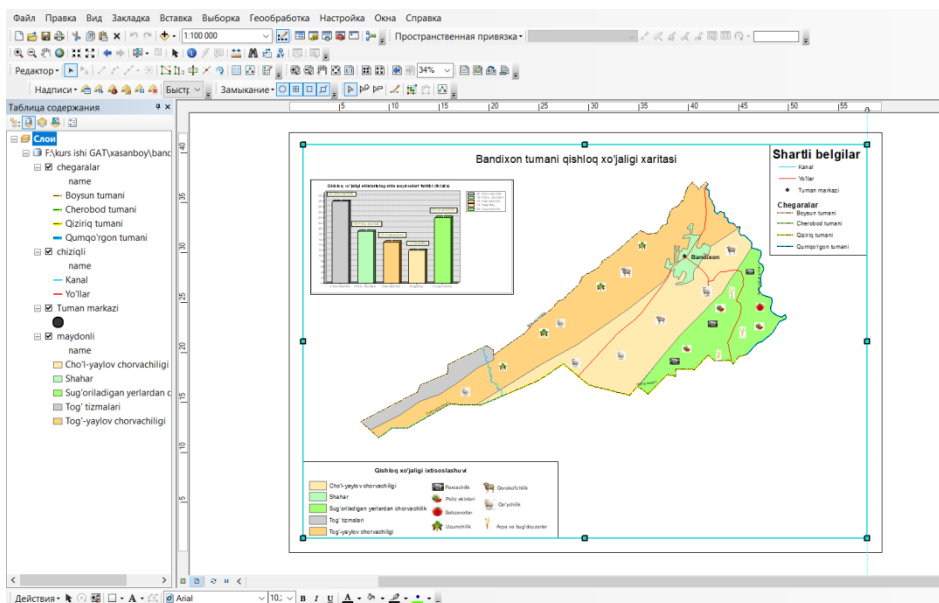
Файл Правка Вид Закладка Вставка Выборка Геообработка Настройка Окна Справка

1:100 000

Пространственная привязка

Редактор

34%

Надписи Быстр Замыкание

Таблица содержания

Слои

F:\kurs ishi GAT\xasanboy\banc

chegaralar

name

Boysun tumani

Cherobod tumani

Qiziriq tumani

Qumqo'rgon tumani

chiziqli

name

Kanal

Yo'llar

Tuman markazi

maydonli

name

Cho'l-yaylov chorvachiligi

Shahar

Sug'oriladigan yerlardan c

Tog' tizmalari

Tog'-yaylov chorvachiligi

Bandixon tumani qishloq xo'jaligi xaritasi

Shartli belgilar

Kanal

Yo'llar

Tuman markazi

Chegaralar

Boysun tumani

Cherobod tumani

Qiziriq tumani

Qumqo'rgon tumani

Bandixon

Qishloq xo'jaligi ixtisoslashuvi

Cho'l-yaylov chorvachiligi

Shahar

Sug'oriladigan yerlardan chorvachilik

Tog' tizmalari

Tog'-yaylov chorvachiligi

Paxtachilik

Poliz ekinlari

Sabzavotlar

Uzumchilik

Qorakolchilik

Qo'ychilik

Arpa va bug'doy yerlar

Действия

Arial

10

B I U A